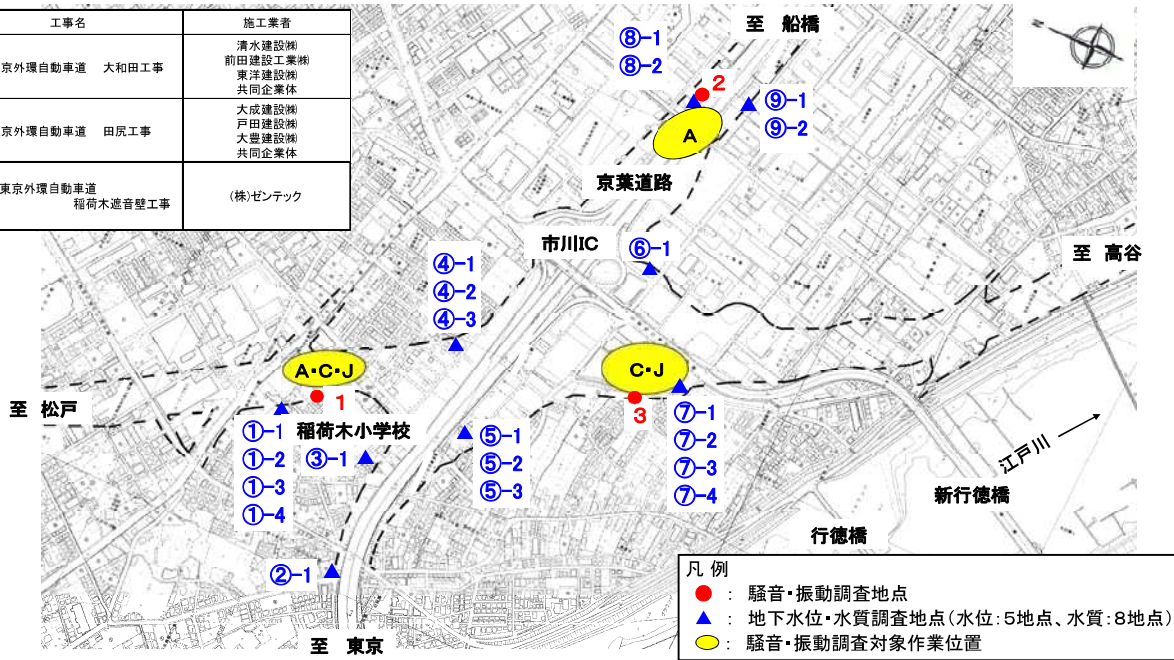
| 工事名 | 施工業者 |
|---|---|
| 京外環自動車道　大和田工事 | 清水建設㈱<br>前田建設工業㈱<br>東洋建設㈱<br>共同企業体 |
| 京外環自動車道　田尻工事 | 大成建設㈱<br>戸田建設㈱<br>大豊建設㈱<br>共同企業体 |
| 東京外環自動車道<br>稲荷木遮音壁工事 | (株)ゼンテック |

至　船橋

⑧-1
⑧-2

2

⑨-1
⑨-2

A

京葉道路

市川IC

⑥-1

至　高谷

④-1
④-2
④-3

A・C・J

C・J

至　松戸

1

3

①-1
①-2
①-3
①-4

稲荷木小学校

③-1

⑤-1
⑤-2
⑤-3

⑦-1
⑦-2
⑦-3
⑦-4

江戸川

新行徳橋

行徳橋

②-1

至　東京

凡 例
：　騒音・振動調査地点
：　地下水位・水質調査地点（水位：5地点、水質：8地点）
：　騒音・振動調査対象作業位置